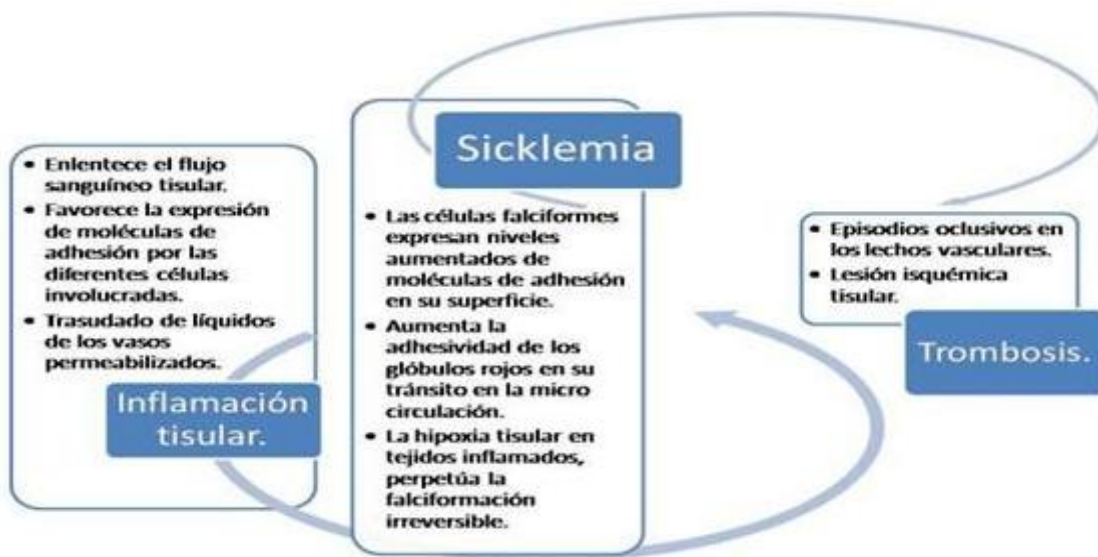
Sicklemia

• Las células falciformes expresan niveles aumentados de moléculas de adhesión en su superficie.
• Aumenta la adhesividad de los glóbulos rojos en su tránsito en la micro circulación.
• La hipoxia tisular en tejidos inflamados, perpetúa la falciformación irreversible.

• Enlentece el flujo sanguíneo tisular.
• Favorece la expresión de moléculas de adhesión por las diferentes células involucradas.
• Trasudado de líquidos de los vasos permeabilizados.

Inflamación tisular.

• Episodios oclusivos en los lechos vasculares.
• Lesión isquémica tisular.

Trombosis.